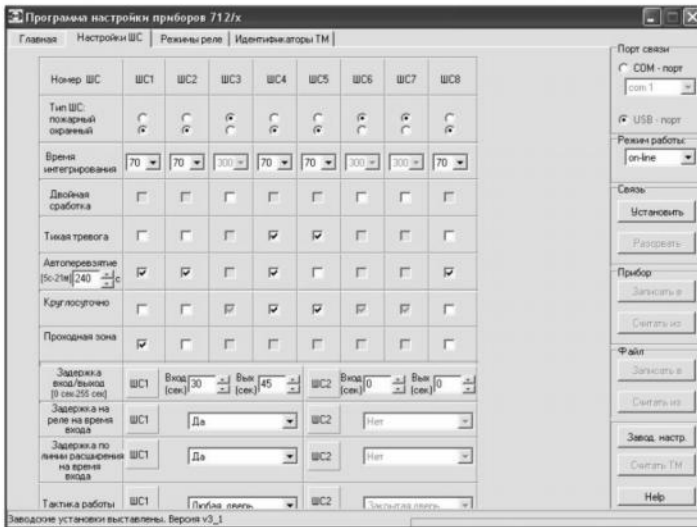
Программа настройки приборов 712/х

Главная | Настройки ШС | Режимы реле | Идентификаторы ТМ

| Номер ШС | ШС1 | ШС2 | ШС3 | ШС4 | ШС5 | ШС6 | ШС7 | ШС8 |
|---|---|---|---|---|---|---|---|---|
| Тип ШС: пожарный охранный | | | | | | | | |
| Время интегрирования | 70 | 70 | 300 | 70 | 70 | 300 | 300 | 70 |
| Двойная сработка | | | | | | | | |
| Тихая тревога | | | | | | | | |
| Автоперевзятие [5с-2ч] 240 с | | | | | | | | |
| Круглосуточно | | | | | | | | |
| Проходная зона | | | | | | | | |

Задержка вход/выход [0 сек-255 сек] ШС1 Вход (сек) 30 Вых (сек) 45 ШС2 Вход (сек) 0 Вых (сек) 0

Задержка на реле на время входа ШС1 Да ШС2 Нет

Задержка по линии расширения на время входа ШС1 Да ШС2 Нет

Тактика работы ШС1 Любая дверь ШС2 Закрытая дверь

Порт связи
COM - порт
com 1
USB - порт
Режим работы:
on-line
Связь
Установить
Разорвать
Прибор
Записать в
Считать из
Файл
Записать в
Считать из
Завод. настр.
Считать ТМ
Help

Заводские установки выставлены. Версия v3_1